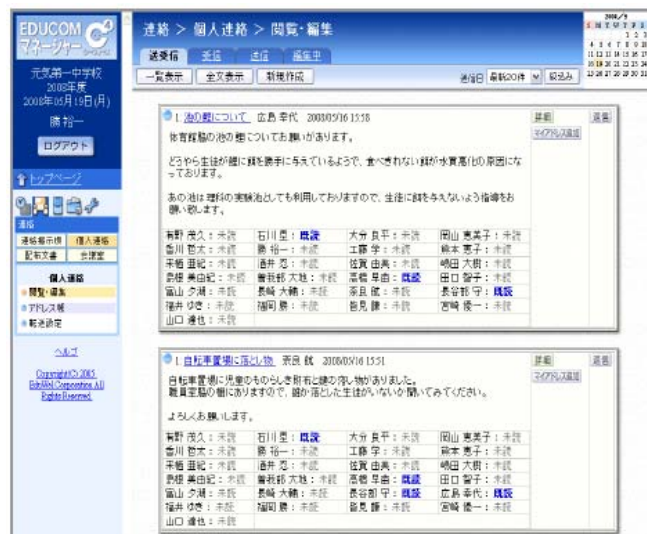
EDUCOM マネージャー C4

元気第一中学校
2008年度
2008年05月19日(月)

勝 裕一

ログアウト

トップページ

連絡
連絡掲示板　個人連絡
配布文書　会議室

個人連絡
閲覧・編集
アドレス帳
転送設定

ヘルプ

Copyright(C) 2005 EduWel Corporation All Rights Reserved.

連絡 > 個人連絡 > 閲覧・編集

送受信　受信　送信　編集中

一覧表示　全文表示　新規作成　通信日 最新20件 絞込み

2008/5
S M T W T F S

1. 池の鯉について　広島 幸代　2008/05/16 15:58

体育館脇の池の鯉についてお願いがあります。

どうやら生徒が鯉に餌を勝手に与えているようで、食べきれない餌が水質悪化の原因になっております。

あの池は理科の実験池としても利用しておりますので、生徒に餌を与えないよう指導をお願い致します。

詳細　返信
マイアドレス追加

| | | | |
|---|---|---|---|
| 有野 茂久：未読 | 石川 亘：既読 | 大分 良平：未読 | 岡山 恵美子：未読 |
| 香川 哲太：未読 | 勝 裕一：未読 | 工藤 学：未読 | 熊本 恵子：未読 |
| 宋粗 亘紀：未読 | 酒井 忍：未読 | 佐賀 由美：未読 | 嶋田 大樹：未読 |
| 鈴根 美由紀：未読 | 曽我部 大雄：未読 | 高橋 早由：既読 | 田口 智子：未読 |
| 富山 夕湖：未読 | 長崎 大輔：未読 | 奈良 誠：未読 | 長谷部 守：既読 |
| 福井 ゆき：未読 | 福岡 景：未読 | 皆見 謙：未読 | 宮崎 優一：未読 |
| 山口 進也：未読 | | | |

1. 自転車置場に落とし物　奈良 誠　2008/05/16 15:51

自転車置場に児童のものらしき財布と鍵の落し物がありました。
職員室隣の棚にありますので、誰か落とした生徒がいないか聞いてみてください。

よろしくお願いします。

詳細　返信
マイアドレス追加

| | | | |
|---|---|---|---|
| 有野 茂久：未読 | 石川 亘：既読 | 大分 良平：未読 | 岡山 恵美子：未読 |
| 香川 哲太：未読 | 勝 裕一：未読 | 工藤 学：未読 | 熊本 恵子：未読 |
| 宋粗 亘紀：未読 | 酒井 忍：未読 | 佐賀 由美：未読 | 嶋田 大樹：未読 |
| 鈴根 美由紀：未読 | 曽我部 大雄：未読 | 高橋 早由：既読 | 田口 智子：未読 |
| 富山 夕湖：未読 | 長崎 大輔：未読 | 長谷部 守：既読 | 広島 幸代：既読 |
| 福井 ゆき：未読 | 福岡 景：未読 | 皆見 謙：未読 | 宮崎 優一：未読 |
| 山口 進也：未読 | | | |